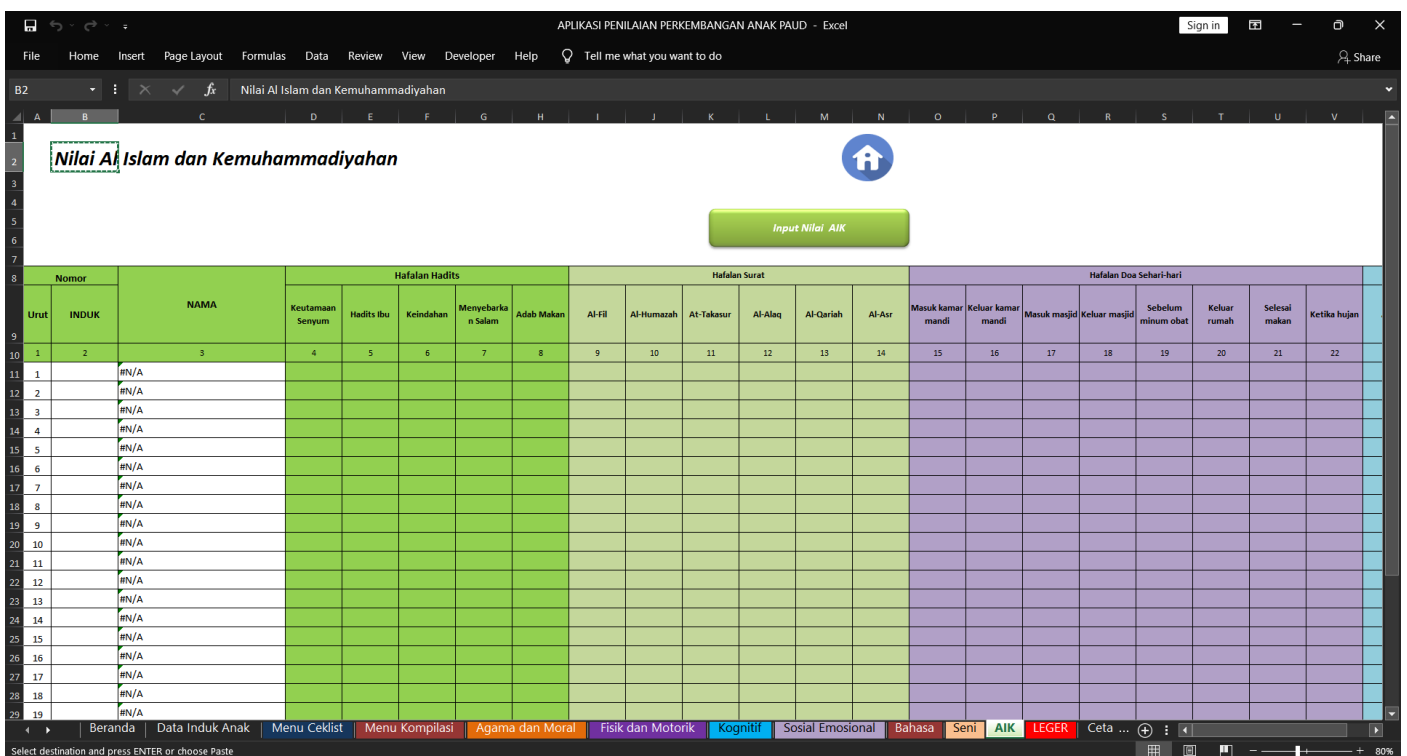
APLIKASI PENILAIAN PERKEMBANGAN ANAK PAUD - Excel

Sign in

File Home Insert Page Layout Formulas Data Review View Developer Help Tell me what you want to do

Share

B2

Nilai Al Islam dan Kemuhammadiyahan

Nilai Al Islam dan Kemuhammadiyahan

Input Nilai AIK

| Nomor | | NAMA | Hafalan Hadits | | | | | Hafalan Surat | | | | | | Hafalan Doa Sehari-hari | | | | | | | |
|---|---|---|---|---|---|---|---|---|---|---|---|---|---|---|---|---|---|---|---|---|---|
| Urut | INDUK | | Keutamaan Senyum | Hadits Ibu | Keindahan | Menyebarkan Salam | Adab Makan | Al-Fil | Al-Humazah | At-Takasur | Al-Alaq | Al-Qariah | Al-Asr | Masuk kamar mandi | Keluar kamar mandi | Masuk masjid | Keluar masjid | Sebelum minum obat | Keluar rumah | Selesai makan | Ketika hujan |
| 1 | 2 | 3 | 4 | 5 | 6 | 7 | 8 | 9 | 10 | 11 | 12 | 13 | 14 | 15 | 16 | 17 | 18 | 19 | 20 | 21 | 22 |
| 1 | | #N/A | | | | | | | | | | | | | | | | | | | |
| 2 | | #N/A | | | | | | | | | | | | | | | | | | | |
| 3 | | #N/A | | | | | | | | | | | | | | | | | | | |
| 4 | | #N/A | | | | | | | | | | | | | | | | | | | |
| 5 | | #N/A | | | | | | | | | | | | | | | | | | | |
| 6 | | #N/A | | | | | | | | | | | | | | | | | | | |
| 7 | | #N/A | | | | | | | | | | | | | | | | | | | |
| 8 | | #N/A | | | | | | | | | | | | | | | | | | | |
| 9 | | #N/A | | | | | | | | | | | | | | | | | | | |
| 10 | | #N/A | | | | | | | | | | | | | | | | | | | |
| 11 | | #N/A | | | | | | | | | | | | | | | | | | | |
| 12 | | #N/A | | | | | | | | | | | | | | | | | | | |
| 13 | | #N/A | | | | | | | | | | | | | | | | | | | |
| 14 | | #N/A | | | | | | | | | | | | | | | | | | | |
| 15 | | #N/A | | | | | | | | | | | | | | | | | | | |
| 16 | | #N/A | | | | | | | | | | | | | | | | | | | |
| 17 | | #N/A | | | | | | | | | | | | | | | | | | | |
| 18 | | #N/A | | | | | | | | | | | | | | | | | | | |
| 19 | | #N/A | | | | | | | | | | | | | | | | | | | |

Beranda | Data Induk Anak | Menu Ceklist | Menu Kompilasi | Agama dan Moral | Fisik dan Motorik | Kognitif | Sosial Emosional | Bahasa | Seni | AIK | LEGER | Ceta ...

Select destination and press ENTER or choose Paste

80%